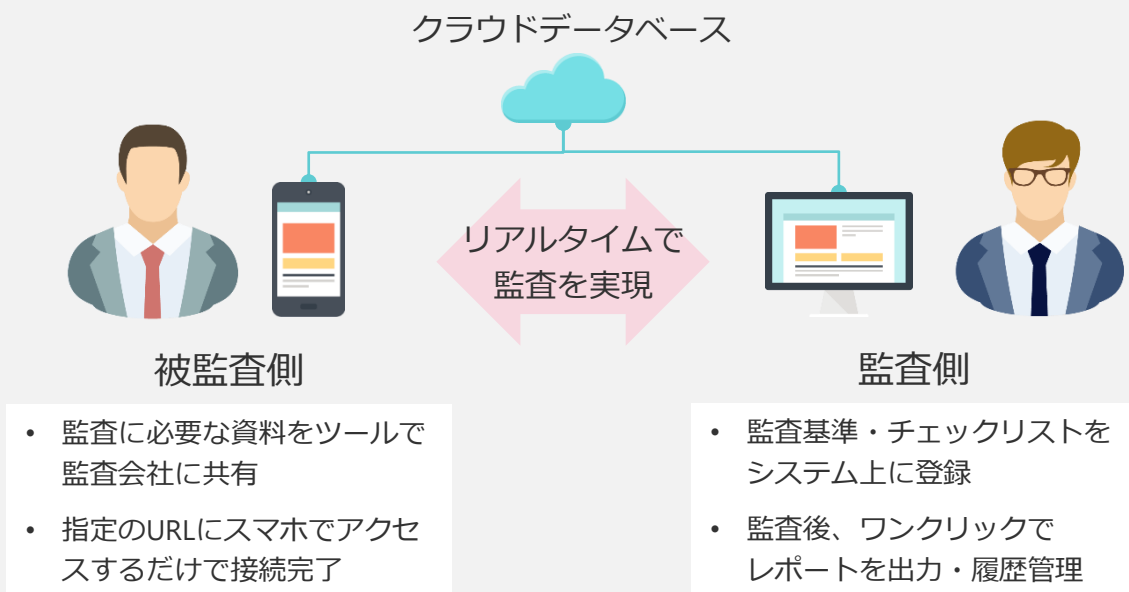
クラウドデータベース

リアルタイムで
監査を実現

被監査側

- 監査に必要な資料をツールで監査会社に共有
- 指定のURLにスマホでアクセスするだけで接続完了

監査側

- 監査基準・チェックリストをシステム上に登録
- 監査後、ワンクリックでレポートを出力・履歴管理